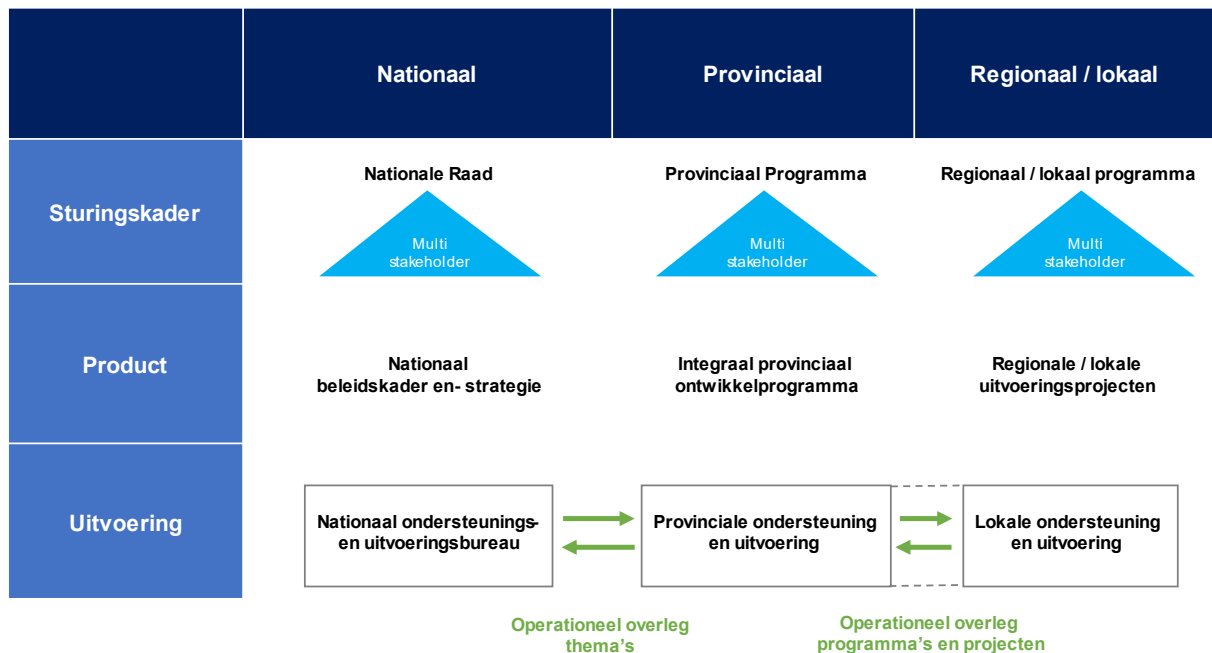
| | Nationaal | Provinciaal | Regionaal / lokaal |
|---|---|---|---|
| Sturingskader | Nationale Raad<br>Multi stakeholder | Provinciaal Programma<br>Multi stakeholder | Regionaal / lokaal programma<br>Multi stakeholder |
| Product | Nationaal beleidskader en- strategie | Integraal provinciaal ontwikkelprogramma | Regionale / lokale uitvoeringsprojecten |
| Uitvoering | Nationaal ondersteunings- en uitvoeringsbureau | Provinciale ondersteuning en uitvoering | Lokale ondersteuning en uitvoering |

Operationeel overleg thema's

Operationeel overleg programma's en projecten